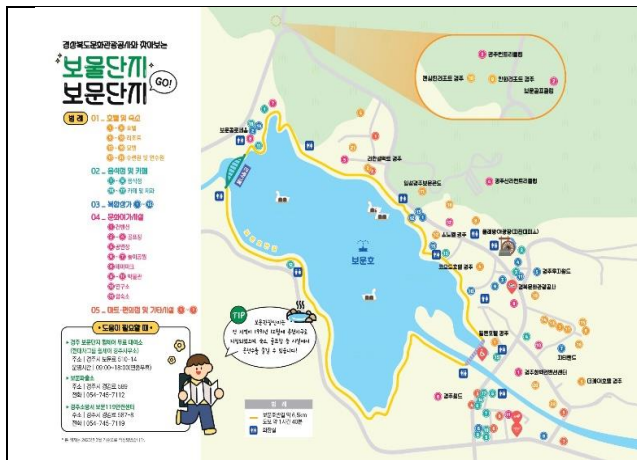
경상북도문화관광공사와 찾아보는
보물단지 보문단지 GO!

범례
01 호텔 및 숙소
호텔
콘도
모텔
수련원 및 연수원
02 음식점 및 카페
음식점
카페 및 디저트
03 복합상가
04 문화/여가시설
전시관
공원
골프장
놀이공원
테마파크
박물관
05 마트·편의점 및 기타시설

도움이 필요할 때
경주 보문단지 관광안내 및 대여소
주소 | 경주시 보문로 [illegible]
운영시간 | 09:00~18:00
보문파출소
주소 | 경주시 경감로 169
전화 | 054-745-7112
경주소방서 보문119안전센터
주소 | 경주시 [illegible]
전화 | 054-745-7119

TIP
보문관광단지는 한 바퀴에 1시간 30분이 소요되므로 자전거나 차로 둘러보는 것을 추천합니다!

보문호

보문호반길 약 6.5km 도보 약 1시간 40분
화장실

보문골프클럽
경주조선호텔
경주힐튼호텔
라한셀렉트 경주
힐튼호텔 경주
경주켄싱턴리조트
소노벨 경주
코오롱호텔 경주
물레방아광장
보문정
경주엑스포대공원
경주월드
대명리조트 경주
한화리조트 경주
블루원리조트
경주신라CC
선덕여왕길
보문대교
경주보문정
경주타워
경주화백컨벤션센터
더케이호텔 경주
힐튼호텔 경주